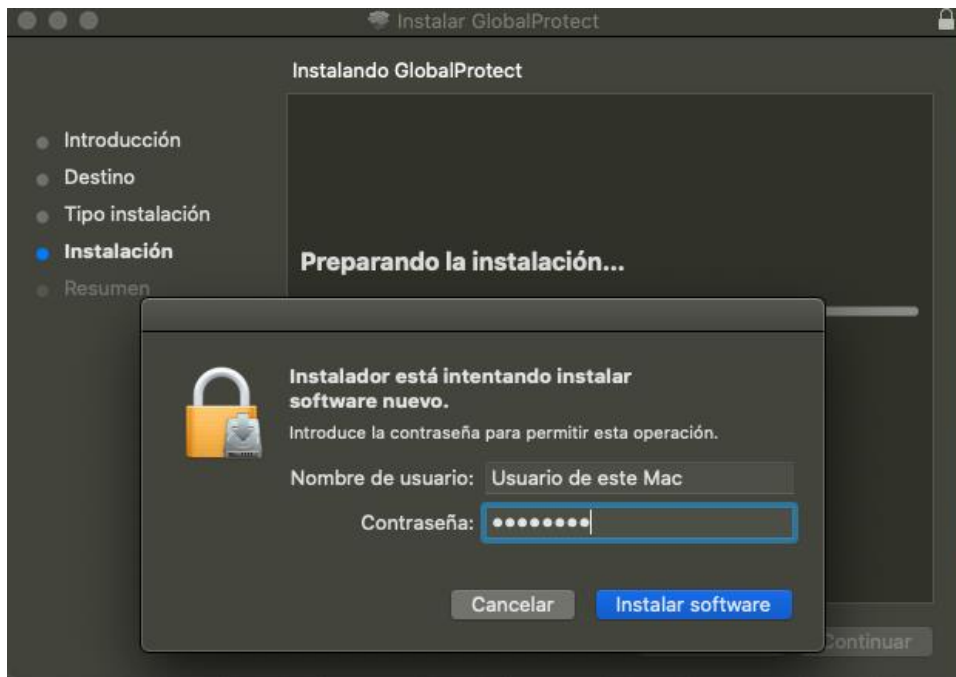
Instalar GlobalProtect

Instalando GlobalProtect

Introducción
Destino
Tipo instalación
Instalación
Resumen

Preparando la instalación...

Instalador está intentando instalar software nuevo.
Introduce la contraseña para permitir esta operación.

Nombre de usuario: Usuario de este Mac
Contraseña: ••••••••

Cancelar
Instalar software

Continuar